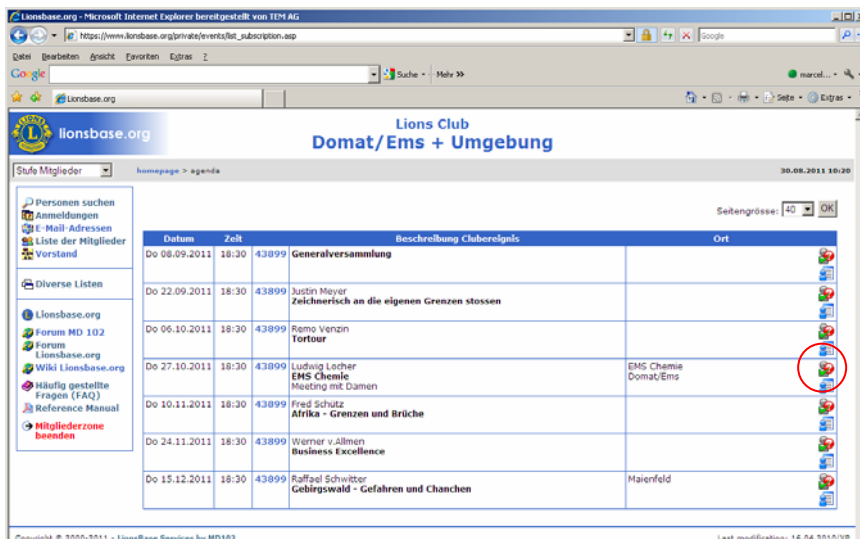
Lionsbase.org - Microsoft Internet Explorer bereitgestellt von TEM AG

https://www.lionsbase.org/private/events/list_subscription.asp

Google

Datei Bearbeiten Ansicht Favoriten Extras ?

Google

Suche · Mehr »

marcel...

Lionsbase.org

Seite · Extras ·

lionsbase.org

Lions Club
Domat/Ems + Umgebung

Stufe Mitglieder

homepage > agenda

30.08.2011 10:20

Personen suchen
Anmeldungen
E-Mail-Adressen
Liste der Mitglieder
Vorstand

Diverse Listen

Lionsbase.org

Forum MD 102
Forum Lionsbase.org
Wiki Lionsbase.org
Häufig gestellte Fragen (FAQ)
Reference Manual

Mitgliederzone beenden

Seitengrösse: 40 OK

| Datum | Zeit | | Beschreibung Clubereignis | Ort |
|---|---|---|---|---|
| Do 08.09.2011 | 18:30 | 43899 | Generalversammlung | |
| Do 22.09.2011 | 18:30 | 43899 | Justin Meyer Zeichnerisch an die eigenen Grenzen stossen | |
| Do 06.10.2011 | 18:30 | 43899 | Remo Venzin Tortour | |
| Do 27.10.2011 | 18:30 | 43899 | Ludwig Locher EMS Chemie Meeting mit Damen | EMS Chemie Domat/Ems |
| Do 10.11.2011 | 18:30 | 43899 | Fred Schütz Afrika - Grenzen und Brüche | |
| Do 24.11.2011 | 18:30 | 43899 | Werner v.Allmen Business Excellence | |
| Do 15.12.2011 | 18:30 | 43899 | Raffael Schwitter Gebirgswald - Gefahren und Chanchen | Maienfeld |

Copyright © 2000-2011 - LionsBase Services by MD102

Last modification: 16.04.2010/XB